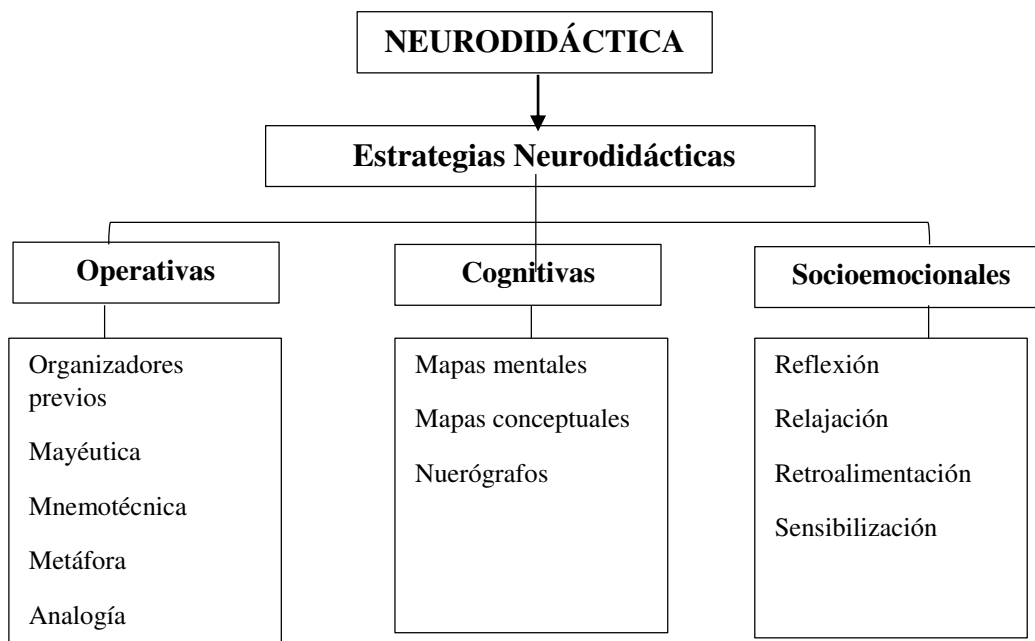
NEURODIDÁCTICA

Estrategias Neurodidácticas

Operativas

Organizadores previos

Mayéutica

Mnemotécnica

Metáfora

Analogía

Cognitivas

Mapas mentales

Mapas conceptuales

Nuerógrafos

Socioemocionales

Reflexión

Relajación

Retroalimentación

Sensibilización